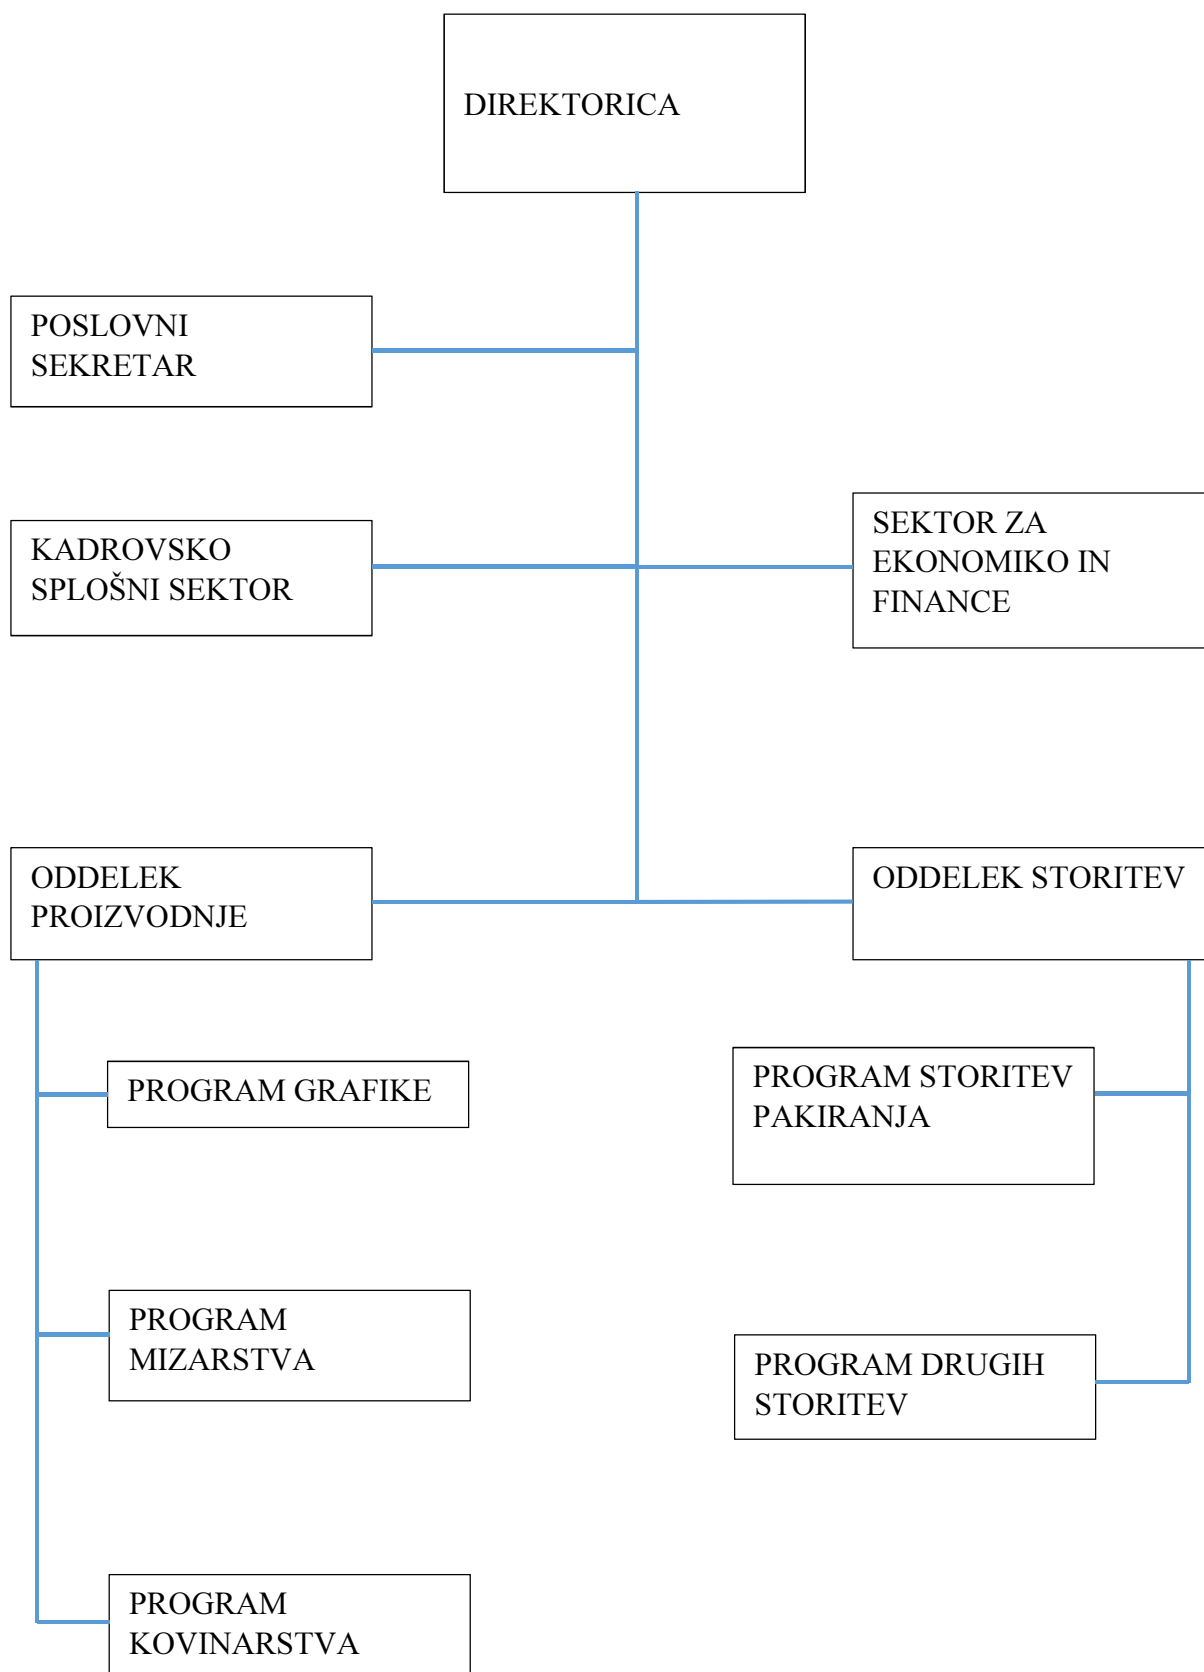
DIREKTORICA

POSLOVNI SEKRETAR

KADROVSKO SPLOŠNI SEKTOR

SEKTOR ZA EKONOMIKO IN FINANCE

ODDELEK PROIZVODNJE

ODDELEK STORITEV

PROGRAM GRAFIKE

PROGRAM STORITEV PAKIRANJA

PROGRAM MIZARSTVA

PROGRAM DRUGIH STORITEV

PROGRAM KOVINARSTVA